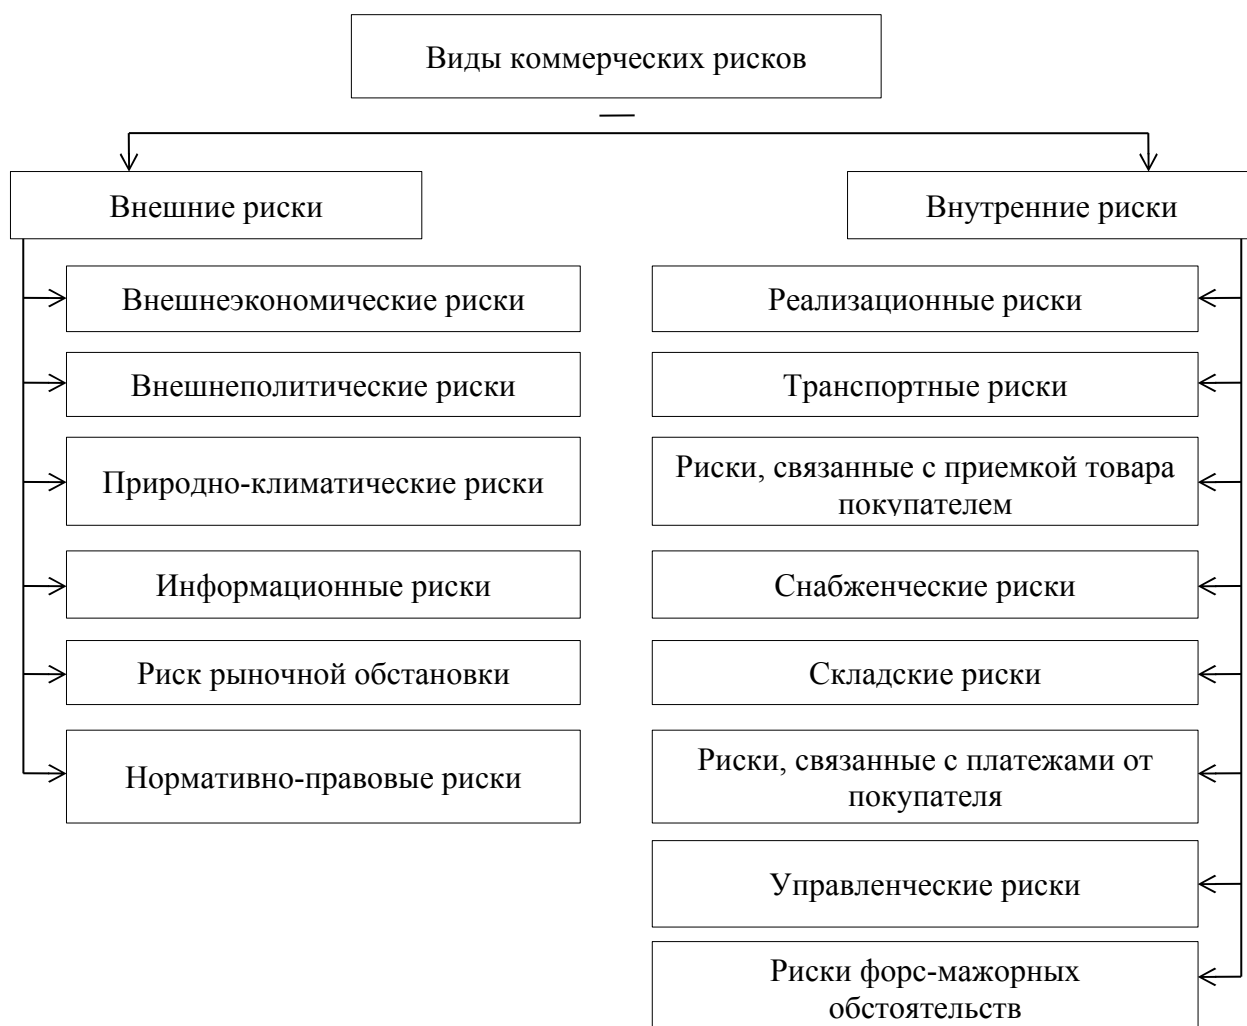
Виды коммерческих рисков

Внешние риски

Внешнеэкономические риски

Внешнеполитические риски

Природно-климатические риски

Информационные риски

Риск рыночной обстановки

Нормативно-правовые риски

Внутренние риски

Реализационные риски

Транспортные риски

Риски, связанные с приемкой товара покупателем

Снабженческие риски

Складские риски

Риски, связанные с платежами от покупателя

Управленческие риски

Риски форс-мажорных обстоятельств